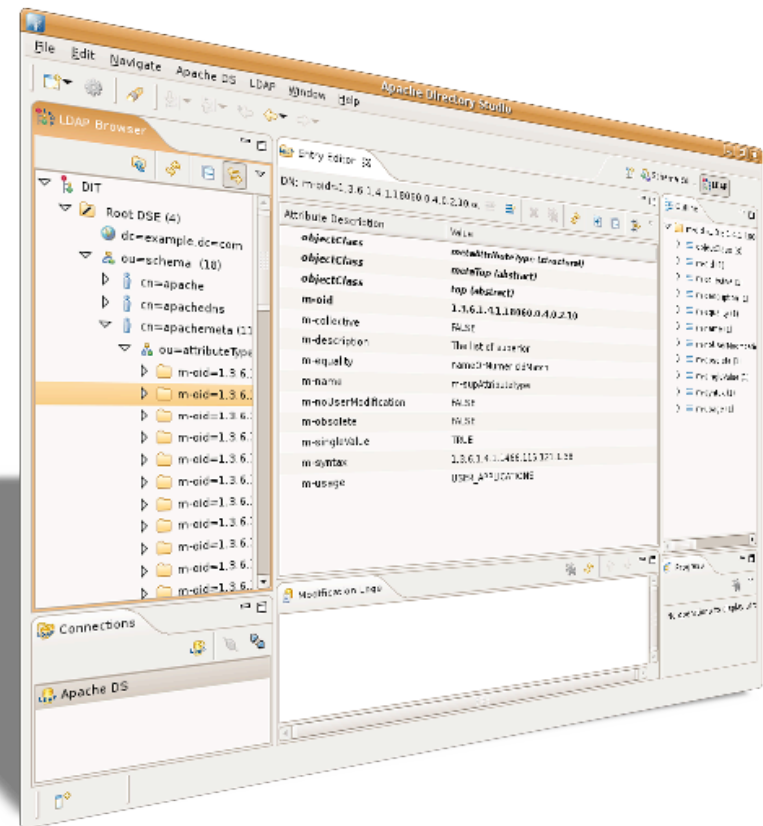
Apache Directory Studio

File Edit Navigate Apache DS LDAP Window Help

LDAP Browser

DIT
Root DSE (4)
dc=example,dc=com
ou=schema (18)
cn=apache
cn=apachedns
cn=apachemeta (1
ou=attributeType
m-oid=1.3.6.
m-oid=1.3.6.
m-oid=1.3.6.
m-oid=1.3.6.
m-oid=1.3.6.
m-oid=1.3.6.
m-oid=1.3.6.
m-oid=1.3.6.
m-oid=1.3.6.
m-oid=1.3.6.
m-oid=1.3.6.
m-oid=1.3.6.

Entry Editor

DN: m-oid=1.3.6.1.4.1.18060.0.4.0.2.10,ou=

| Attribute Description | Value |
|---|---|
| objectClass | metaAttributeType (structural) |
| objectClass | metaTop (abstract) |
| objectClass | top (abstract) |
| m-oid | 1.3.6.1.4.1.18060.0.4.0.2.10 |
| m-collective | FALSE |
| m-description | The list of superior |
| m-equality | nameOrNumberIdMatch |
| m-name | m-supAttributeType |
| m-noUserModification | FALSE |
| m-obsolete | FALSE |
| m-singleValue | TRUE |
| m-syntax | 1.3.6.1.4.1.1466.115.121.1.38 |
| m-usage | USER_APPLICATIONS |

Schema
LDAP

Outline
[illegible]

Modification Logs

Properties
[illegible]

Connections

Apache DS